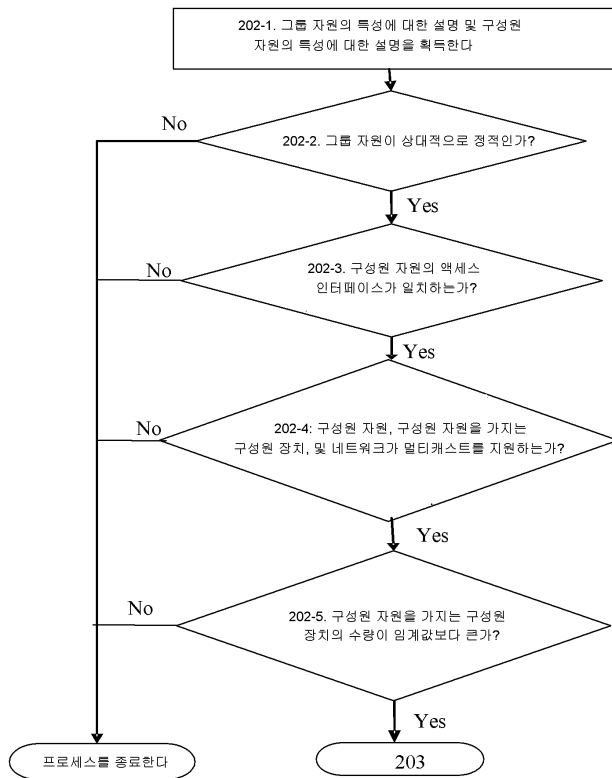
202-1. 그룹 자원의 특성에 대한 설명 및 구성원 자원의 특성에 대한 설명을 획득한다

No

202-2. 그룹 자원이 상대적으로 정적인가?

Yes

No

202-3. 구성원 자원의 액세스 인터페이스가 일치하는가?

Yes

No

202-4: 구성원 자원, 구성원 자원을 가지는 구성원 장치, 및 네트워크가 멀티캐스트를 지원하는가?

Yes

No

202-5. 구성원 자원을 가지는 구성원 장치의 수량이 임계값보다 큰가?

Yes

프로세스를 종료한다

203